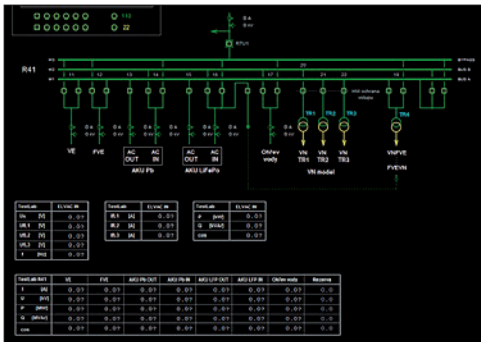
R41

VE
FVE
AC OUT
AC IN
AKU Pb
AC OUT
AC IN
AKU LiFePo
Ohřev vody
VN TR1
VN TR2
VN TR3
VN model
VNFVE
FVEVN
TR1
TR2
TR3
TR4

| TestLab | EL VAC IN |
|---|---|
| Uo [V] | 0.01 |
| Ul1 [V] | 0.01 |
| UL2 [V] | 0.01 |
| UL3 [V] | 0.01 |
| f [Hz] | 0.01 |

| TestLab | EL VAC IN |
|---|---|
| IL1 [A] | 0.01 |
| IL2 [A] | 0.01 |
| IL3 [A] | 0.01 |

| TestLab | EL VAC IN |
|---|---|
| P [kW] | 0.01 |
| Q [kVAr] | 0.01 |
| cos | 0.01 |

| TestLab R41 | VE | FVE | AKU Pb OUT | AKU Pb IN | AKU LFP OUT | AKU LFP IN | Ohřev vody | Rezerva |
|---|---|---|---|---|---|---|---|---|
| I [A] | 0.0 | 0.0 | 0.0 | 0.0 | 0.0 | 0.0 | 0.0 | 0.0 |
| U [kV] | 0.0 | 0.0 | 0.0 | 0.0 | 0.0 | 0.0 | 0.0 | 0.0 |
| P [kW] | 0.0 | 0.0 | 0.0 | 0.0 | 0.0 | 0.0 | 0.0 | 0.0 |
| Q [kVAr] | 0.0 | 0.0 | 0.0 | 0.0 | 0.0 | 0.0 | 0.0 | 0.0 |
| cos | 0.0 | 0.0 | 0.0 | 0.0 | 0.0 | 0.0 | 0.0 | 0.0 |